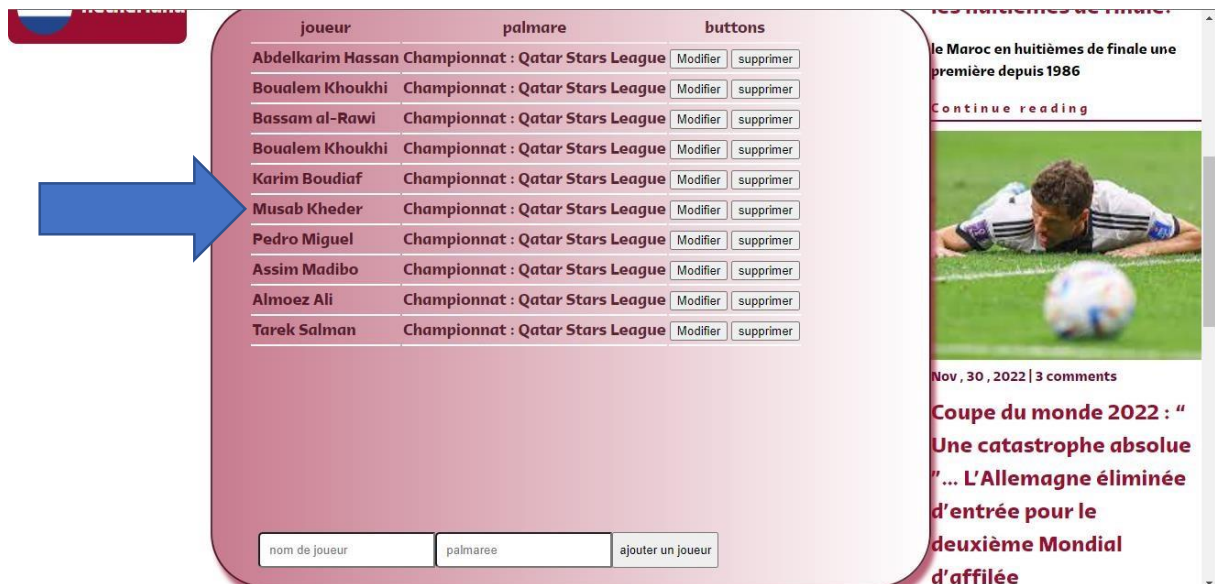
| joueur | palmare | buttons |
|---|---|---|
| Abdelkarim Hassan | Championnat : Qatar Stars League | Modifier supprimer |
| Boualem Khoukhi | Championnat : Qatar Stars League | Modifier supprimer |
| Bassam al-Rawi | Championnat : Qatar Stars League | Modifier supprimer |
| Boualem Khoukhi | Championnat : Qatar Stars League | Modifier supprimer |
| Karim Boudiaf | Championnat : Qatar Stars League | Modifier supprimer |
| Musab Kheder | Championnat : Qatar Stars League | Modifier supprimer |
| Pedro Miguel | Championnat : Qatar Stars League | Modifier supprimer |
| Assim Madibo | Championnat : Qatar Stars League | Modifier supprimer |
| Almoez Ali | Championnat : Qatar Stars League | Modifier supprimer |
| Tarek Salman | Championnat : Qatar Stars League | Modifier supprimer |

nom de joueur palmaree ajouter un joueur

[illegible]

le Maroc en huitièmes de finale une première depuis 1986

Continue reading

Nov , 30 , 2022 | 3 comments

Coupe du monde 2022 : " Une catastrophe absolue "... L'Allemagne éliminée d'entrée pour le deuxième Mondial d'affilée